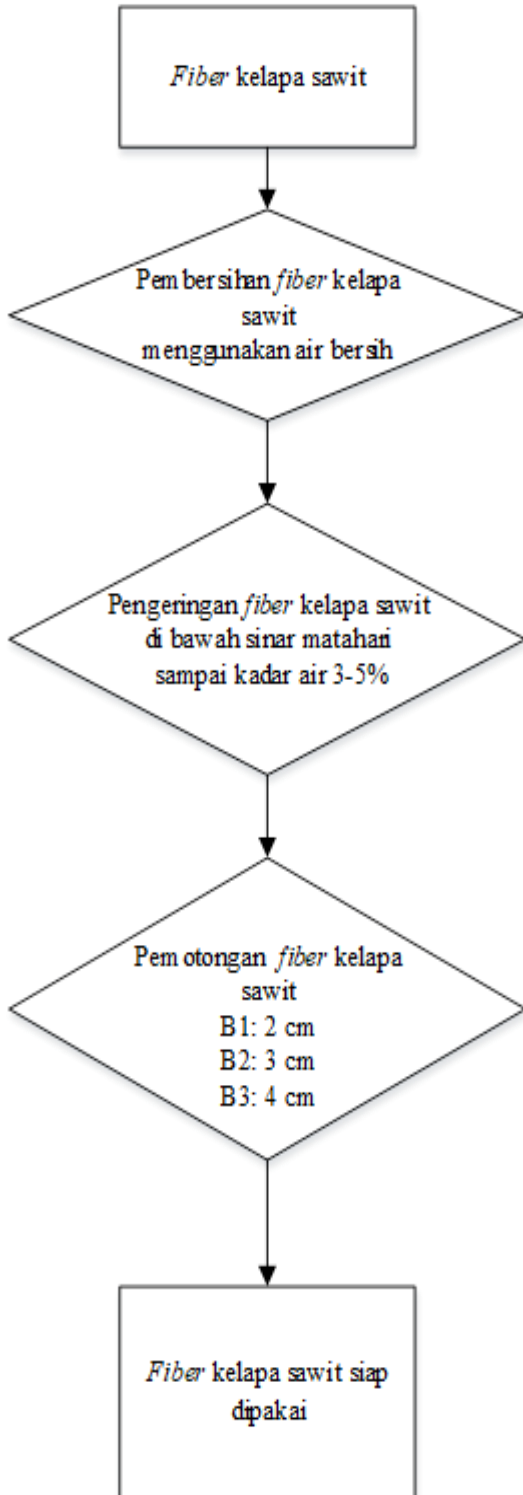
Fiber kelapa sawit

Pembersihan fiber kelapa sawit menggunakan air bersih

Pengeringan fiber kelapa sawit di bawah sinar matahari sampai kadar air 3-5%

Pemotongan fiber kelapa sawit
B1: 2 cm
B2: 3 cm
B3: 4 cm

Fiber kelapa sawit siap dipakai